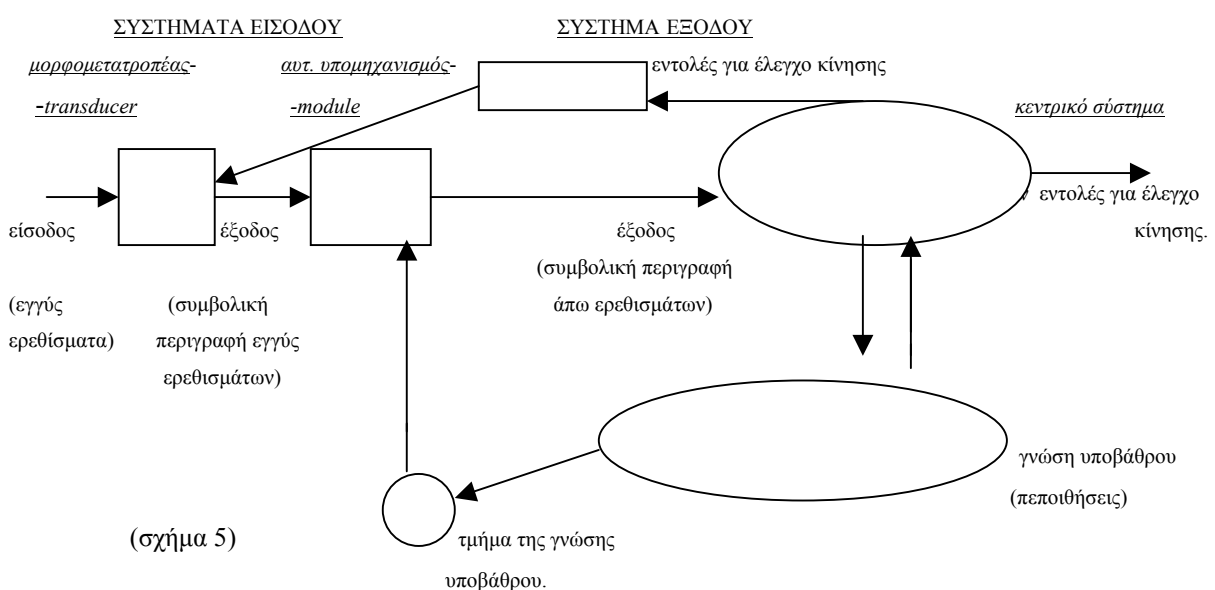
ΣΥΣΤΗΜΑΤΑ ΕΙΣΟΔΟΥ

ΣΥΣΤΗΜΑ ΕΞΟΔΟΥ

μορφομετατροπέας-
-transducer

αυτ. υπομηχανισμός-
-module

εντολές για έλεγχο κίνησης

κεντρικό σύστημα

είσοδος

έξοδος

έξοδος
(συμβολική περιγραφή
άπω ερεθισμάτων)

εντολές για έλεγχο
κίνησης.

(εγγύς
ερεθίσματα)

(συμβολική
περιγραφή εγγύς
ερεθισμάτων)

γνώση υποβάθρου
(πεποιθήσεις)

(σχήμα 5)

τμήμα της γνώσης
υποβάθρου.